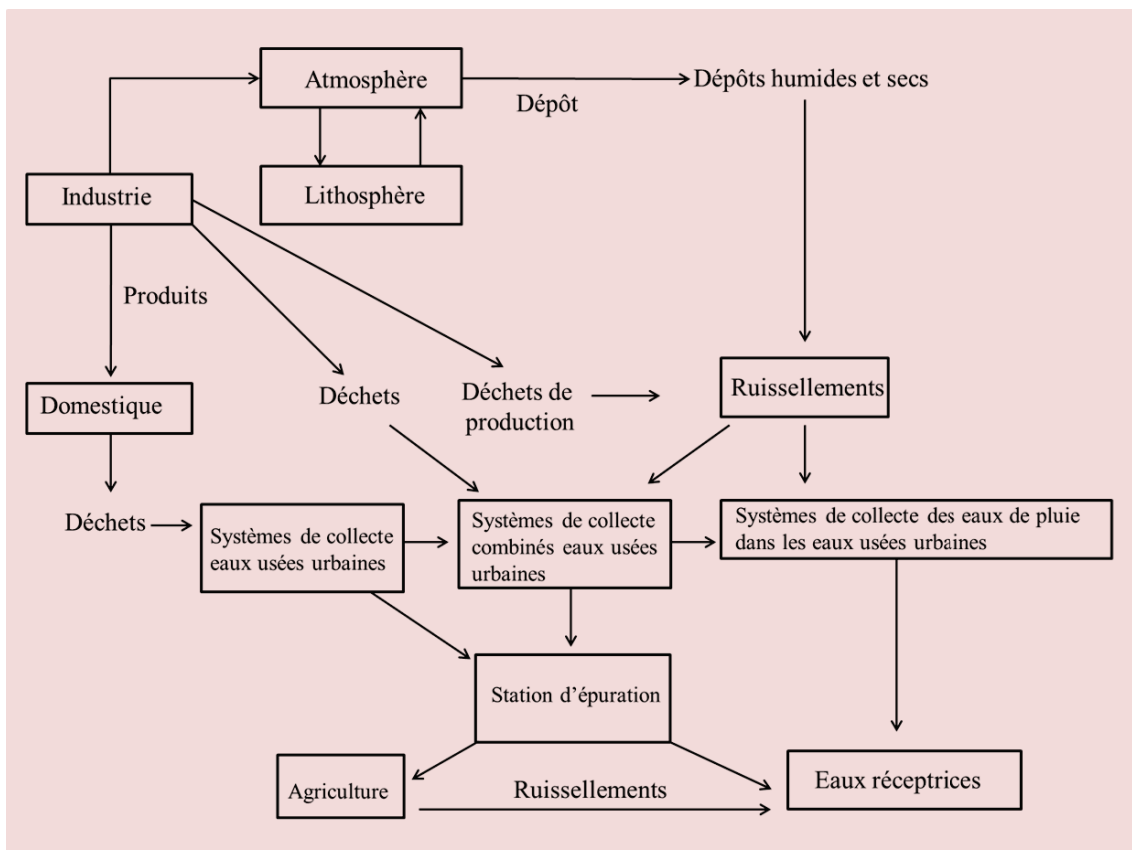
Atmosphère

Dépôt

Dépôts humides et secs

Lithosphère

Industrie

Produits

Domestique

Déchets

Déchets de production

Ruissellements

Déchets

Systèmes de collecte eaux usées urbaines

Systèmes de collecte combinés eaux usées urbaines

Systèmes de collecte des eaux de pluie dans les eaux usées urbaines

Station d'épuration

Agriculture

Ruissellements

Eaux réceptrices